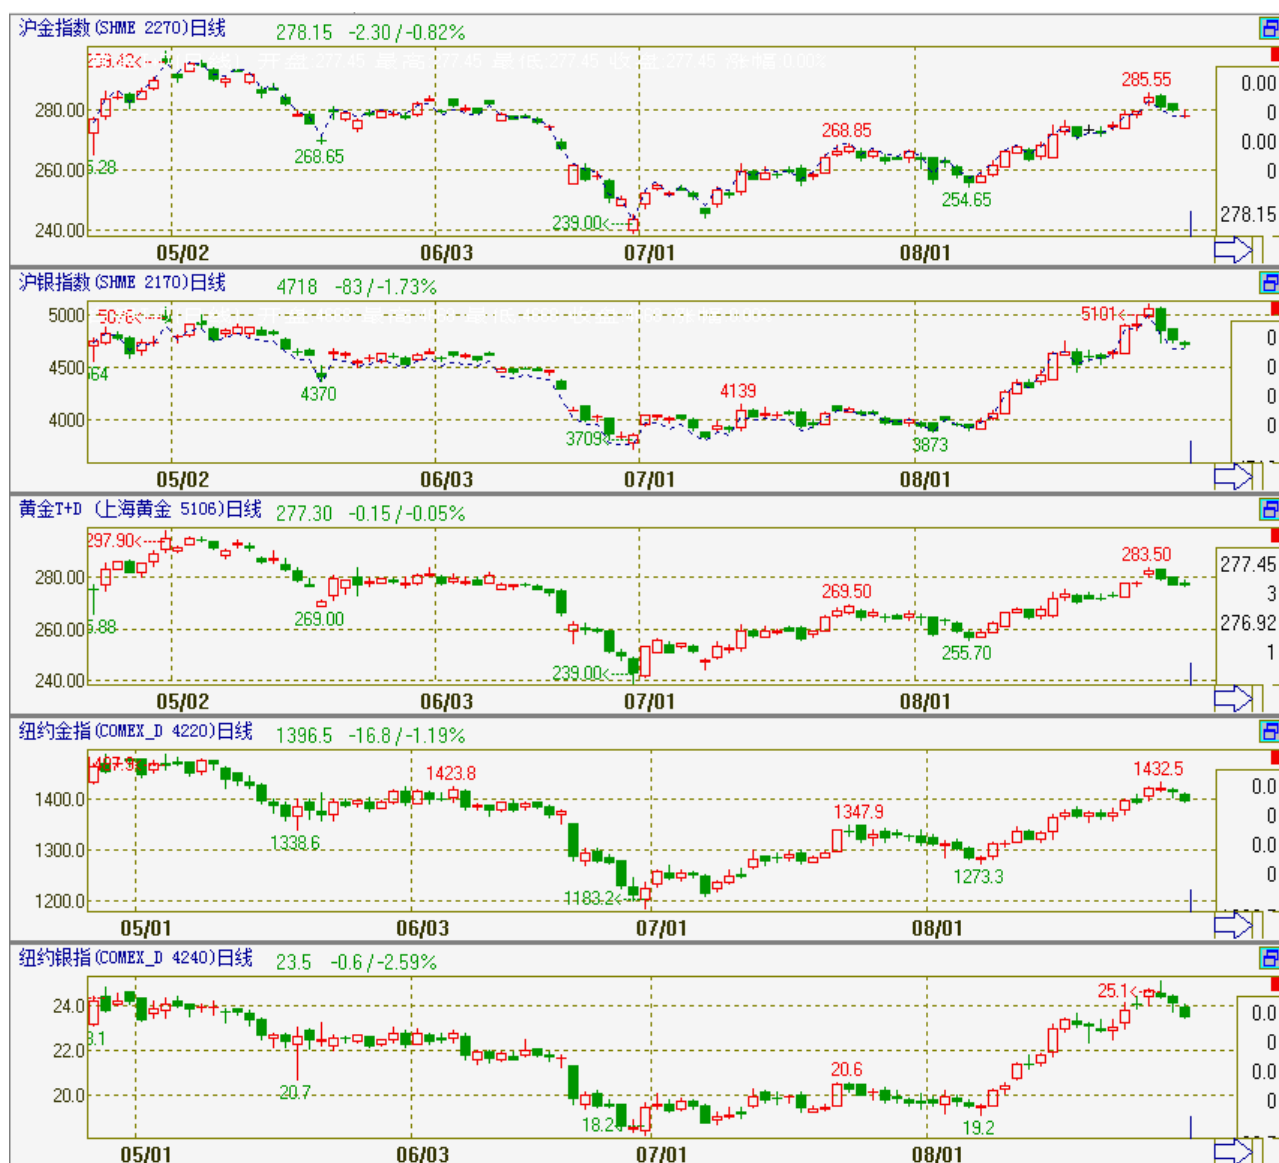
沪金指数(SHME 2270)日线 278.15 -2.30 / -0.82%

293.42<--- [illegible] 开盘 277.45 最高 277.45 最低 277.45 收盘 277.45 涨幅 0.00%

280.00
260.00
240.00
5.28
268.65
239.00<---
268.85
254.65
285.55
05/02 06/03 07/01 08/01
0.00
0
0.00
0
278.15

沪银指数(SHME 2170)日线 4718 -83 / -1.73%

5000
4500
4000
5076<---
64
4370
3709<---
4139
3873
5101<---
05/02 06/03 07/01 08/01
0
0
0
0

黄金T+D (上海黄金 5106)日线 277.30 -0.15 / -0.05%

297.90<---
280.00
260.00
240.00
5.88
269.00
239.00<---
269.50
255.70
283.50
05/02 06/03 07/01 08/01
277.45
3
276.92
1

纽约金指(COMEX_D 4220)日线 1396.5 -16.8 / -1.19%

1487.9
1400.0
1300.0
1200.0
1338.6
1423.8
1183.2<---
1347.9
1273.3
1432.5
05/01 06/03 07/01 08/01
0.0
0
0.0
0

纽约银指(COMEX_D 4240)日线 23.5 -0.6 / -2.59%

24.0
22.0
20.0
3.1
20.7
18.2<---
20.6
19.2
25.1<---
05/01 06/03 07/01 08/01
0.0
0
0.0
0